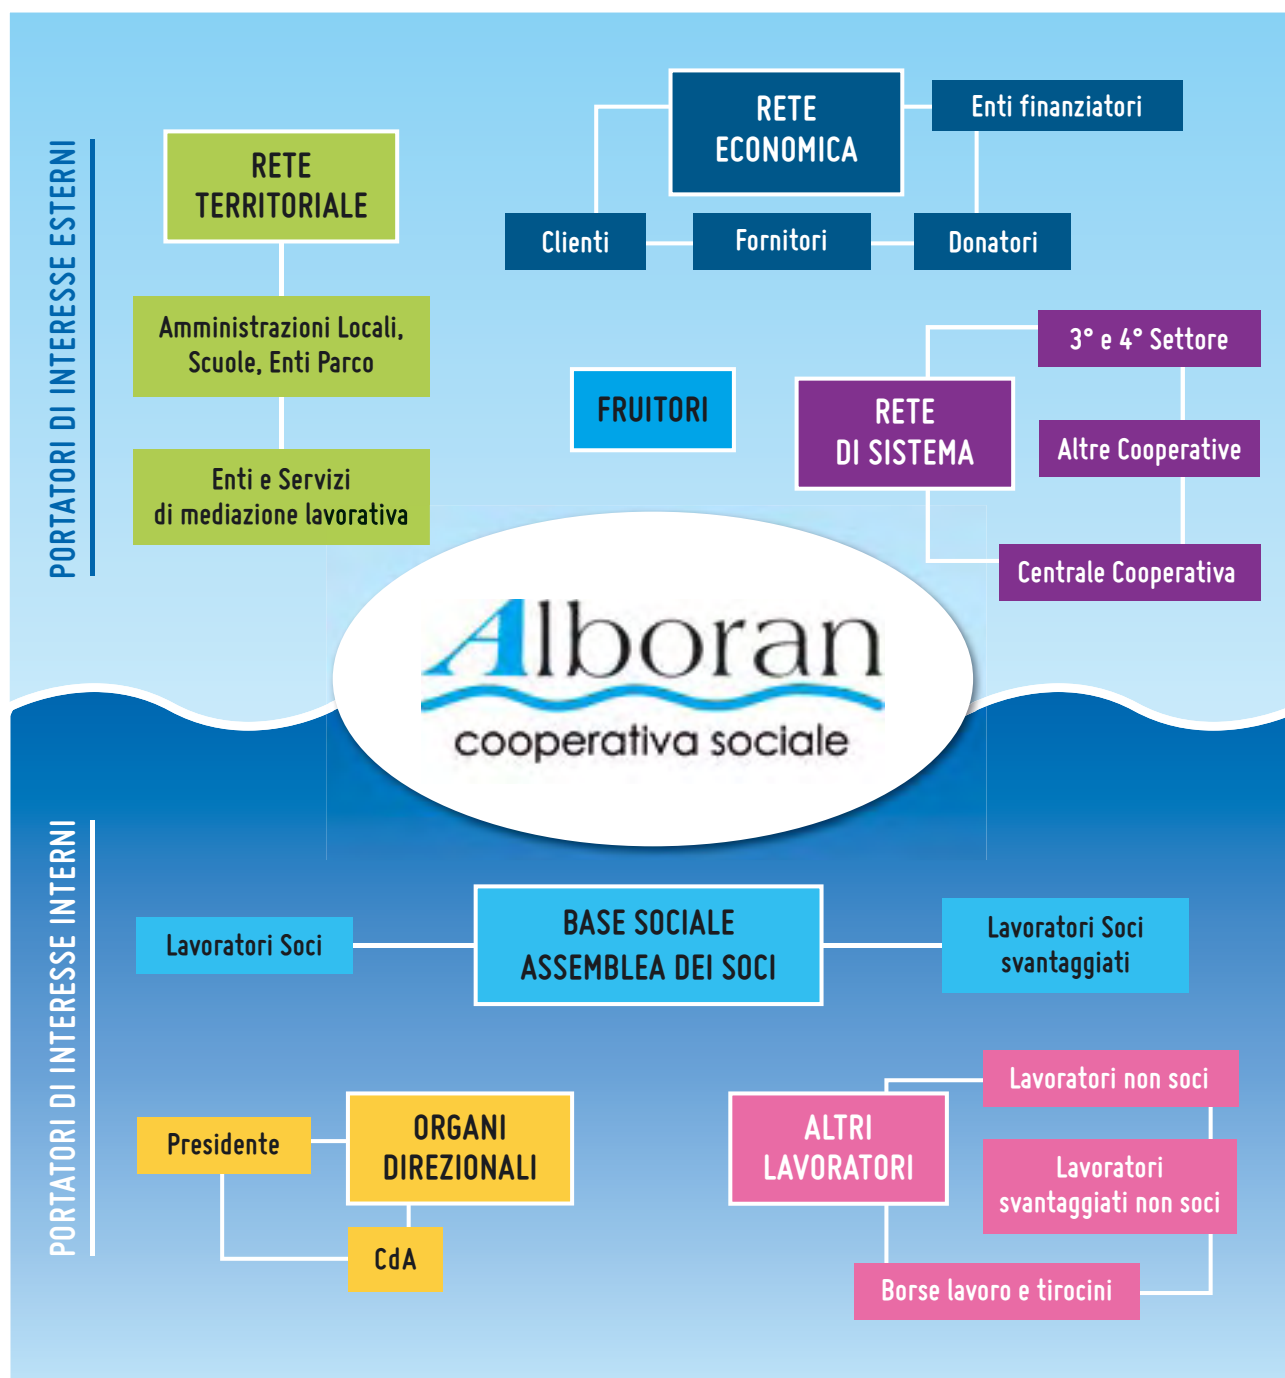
PORTATORI DI INTERESSE ESTERNI

RETE TERRITORIALE

Amministrazioni Locali, Scuole, Enti Parco

Enti e Servizi di mediazione lavorativa

RETE ECONOMICA

Enti finanziatori

Clienti

Fornitori

Donatori

FRUITORI

RETE DI SISTEMA

3° e 4° Settore

Altre Cooperative

Centrale Cooperativa

Alboran
cooperativa sociale

PORTATORI DI INTERESSE INTERNI

Lavoratori Soci

BASE SOCIALE ASSEMBLEA DEI SOCI

Lavoratori Soci svantaggiati

Presidente

ORGANI DIREZIONALI

CdA

ALTRI LAVORATORI

Lavoratori non soci

Lavoratori svantaggiati non soci

Borse lavoro e tirocini